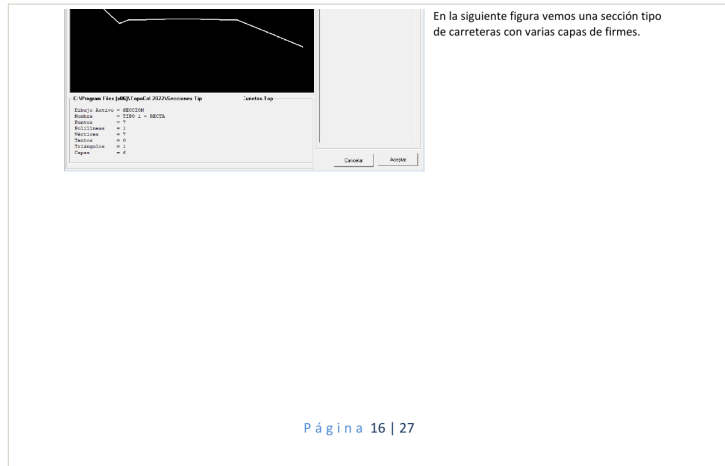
C:\Program Files (x86)\TopoCal 2022\Secciones Tip

Carpetas Tip

Dibujo Activo = SECCION
Nombre = TIPO 1 = RECTA
Puntos = 7
Polilíneas = 1
Vértices = 7
Textos = 0
Triángulos = 0
Capas = 6

Cancelar

Aceptar

En la siguiente figura vemos una sección tipo de carreteras con varias capas de firmes.

P á g i n a 16 | 27